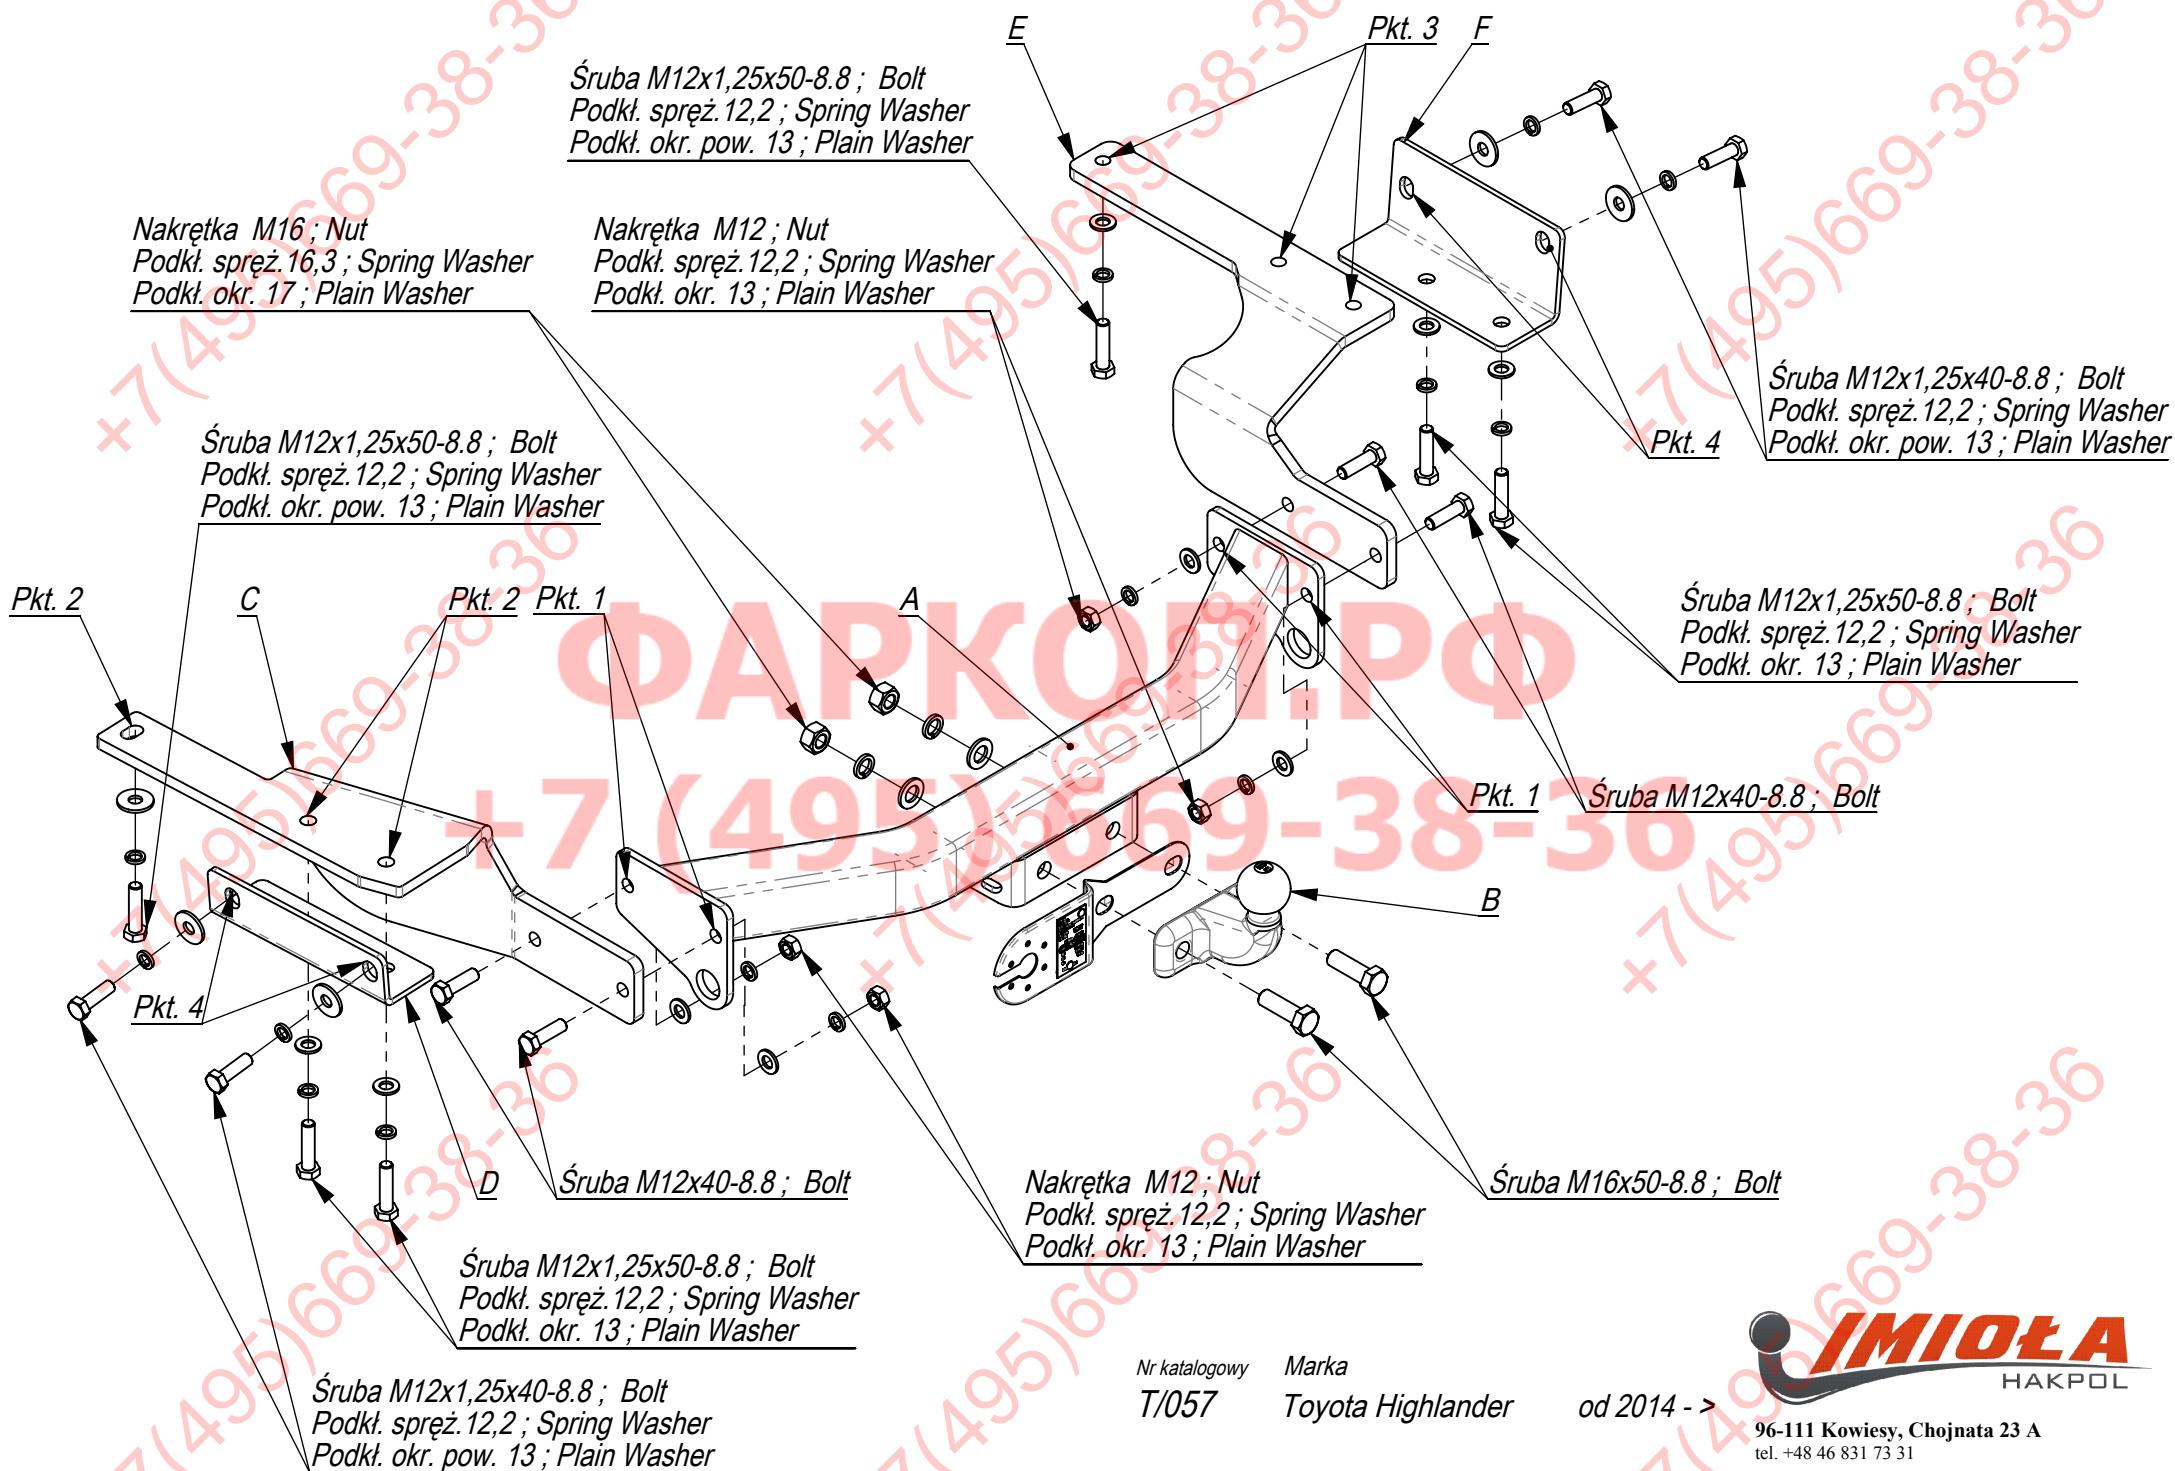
E

Pkt. 3

F

Śruba M12x1,25x50-8.8 ; Bolt
Podkł. spręż.12,2 ; Spring Washer
Podkł. okr. pow. 13 ; Plain Washer

Nakrętka M16 ; Nut
Podkł. spręż.16,3 ; Spring Washer
Podkł. okr. 17 ; Plain Washer

Nakrętka M12 ; Nut
Podkł. spręż.12,2 ; Spring Washer
Podkł. okr. 13 ; Plain Washer

Śruba M12x1,25x40-8.8 ; Bolt
Podkł. spręż.12,2 ; Spring Washer
Podkł. okr. pow. 13 ; Plain Washer

Pkt. 4

Śruba M12x1,25x50-8.8 ; Bolt
Podkł. spręż.12,2 ; Spring Washer
Podkł. okr. pow. 13 ; Plain Washer

Śruba M12x1,25x50-8.8 ; Bolt
Podkł. spręż.12,2 ; Spring Washer
Podkł. okr. 13 ; Plain Washer

Pkt. 2

C

Pkt. 2

Pkt. 1

A

ФАРКОП.РФ
+7 (495) 669-38-36

Pkt. 1

Śruba M12x40-8.8 ; Bolt

B

Pkt. 4

D

Śruba M12x40-8.8 ; Bolt

Nakrętka M12 ; Nut
Podkł. spręż.12,2 ; Spring Washer
Podkł. okr. 13 ; Plain Washer

Śruba M16x50-8.8 ; Bolt

Śruba M12x1,25x50-8.8 ; Bolt
Podkł. spręż.12,2 ; Spring Washer
Podkł. okr. 13 ; Plain Washer

Śruba M12x1,25x40-8.8 ; Bolt
Podkł. spręż.12,2 ; Spring Washer
Podkł. okr. pow. 13 ; Plain Washer

Nr katalogowy
T/057

Marka
Toyota Highlander

od 2014 - >

IMIOŁA
HAKPOL
96-111 Kowiesy, Chojnata 23 A
tel. +48 46 831 73 31

+7(495)669-38-36